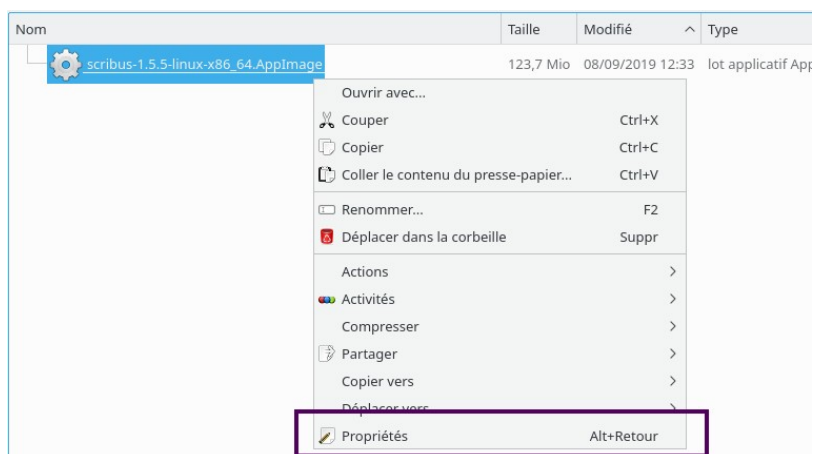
| Nom | Taille | Modifié ^ | Type |
|---|---|---|---|
| scribus-1.5.5-linux-x86_64.AppImage | 123,7 Mio | 08/09/2019 12:33 | lot applicatif App |

Ouvrir avec...
Couper Ctrl+X
Copier Ctrl+C
Coller le contenu du presse-papier... Ctrl+V
Renommer... F2
Déplacer dans la corbeille Suppr
Actions >
Activités >
Compresser >
Partager >
Copier vers >
Déplacer vers >
Propriétés Alt+Retour